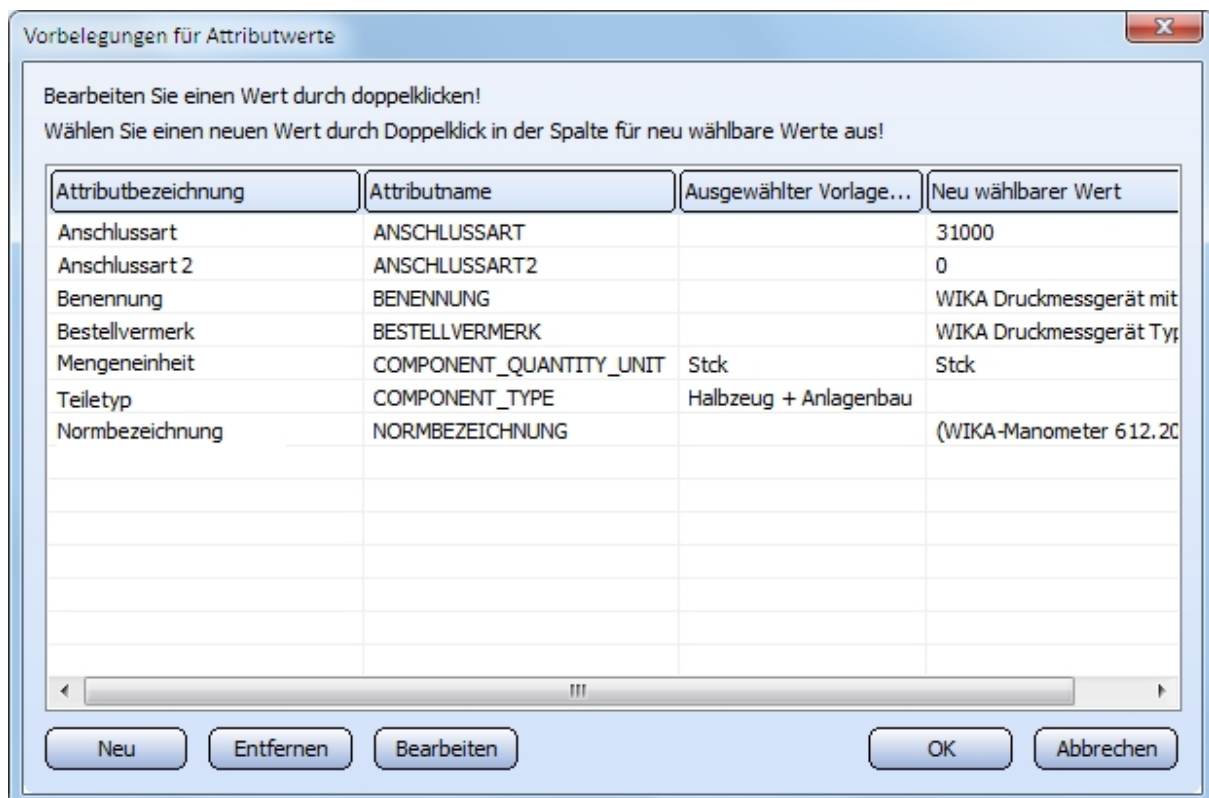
Vorbelegungen für Attributwerte

Bearbeiten Sie einen Wert durch doppelklicken!
Wählen Sie einen neuen Wert durch Doppelklick in der Spalte für neu wählbare Werte aus!

| Attributbezeichnung | Attributname | Ausgewählter Vorlage... | Neu wählbarer Wert |
|---|---|---|---|
| Anschlussart | ANSCHLUSSART | | 31000 |
| Anschlussart 2 | ANSCHLUSSART2 | | 0 |
| Benennung | BENENNUNG | | WIKA Druckmessgerät mit |
| Bestellvermerk | BESTELLVERMERK | | WIKA Druckmessgerät Ty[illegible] |
| Mengeneinheit | COMPONENT_QUANTITY_UNIT | Stck | Stck |
| Teiletyp | COMPONENT_TYPE | Halbzeug + Anlagenbau | |
| Normbezeichnung | NORMBEZEICHNUNG | | (WIKA-Manometer 612.2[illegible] |

III

Neu Entfernen Bearbeiten OK Abbrechen